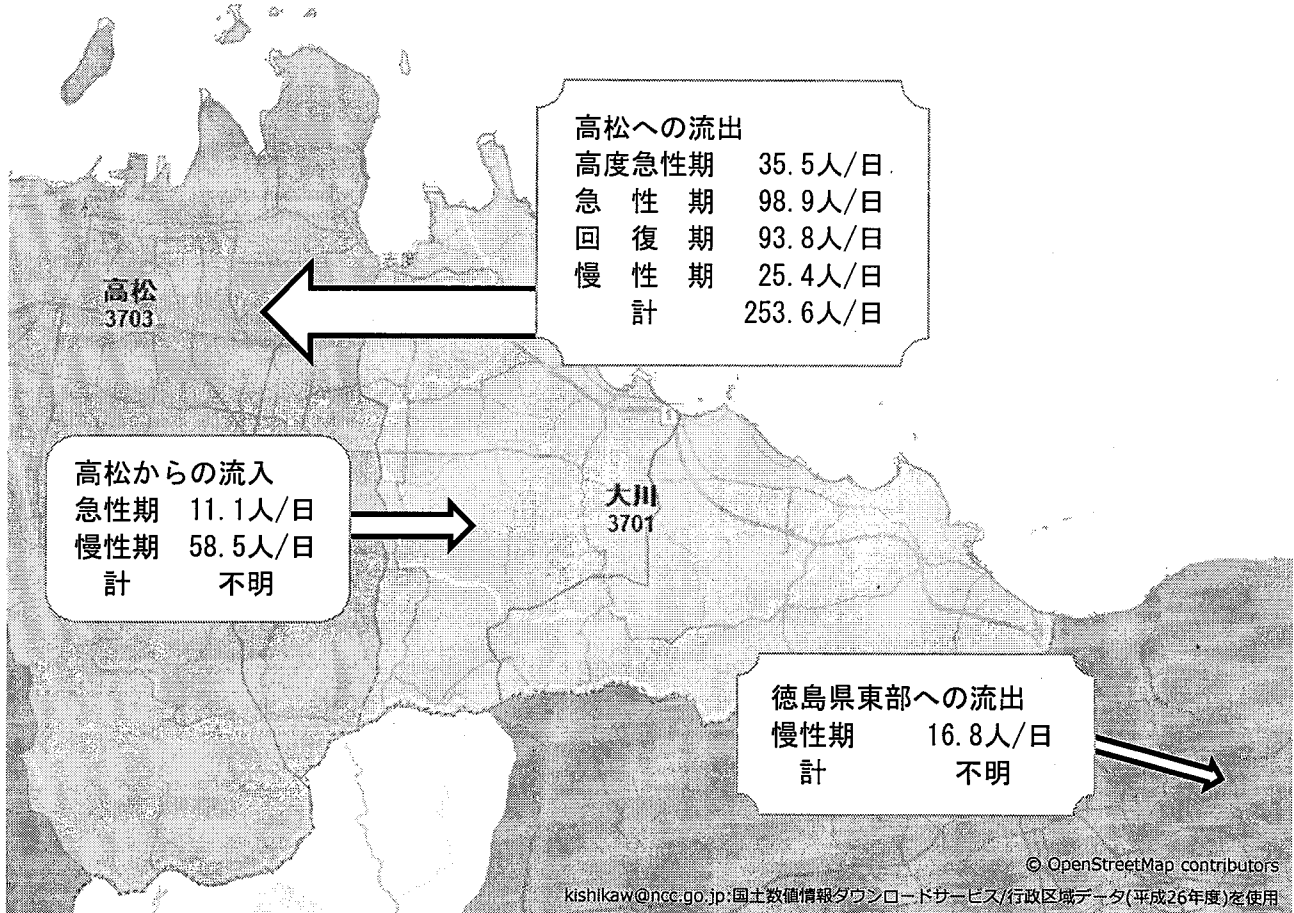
高松への流出
高度急性期　35.5人/日
急　性　期　98.9人/日
回　復　期　93.8人/日
慢　性　期　25.4人/日
計　253.6人/日

高松
3703

高松からの流入
急性期　11.1人/日
慢性期　58.5人/日
計　不明

大川
3701

徳島県東部への流出
慢性期　16.8人/日
計　不明

© OpenStreetMap contributors

kishikaw@ncc.go.jp:国土数値情報ダウンロードサービス/行政区域データ(平成26年度)を使用